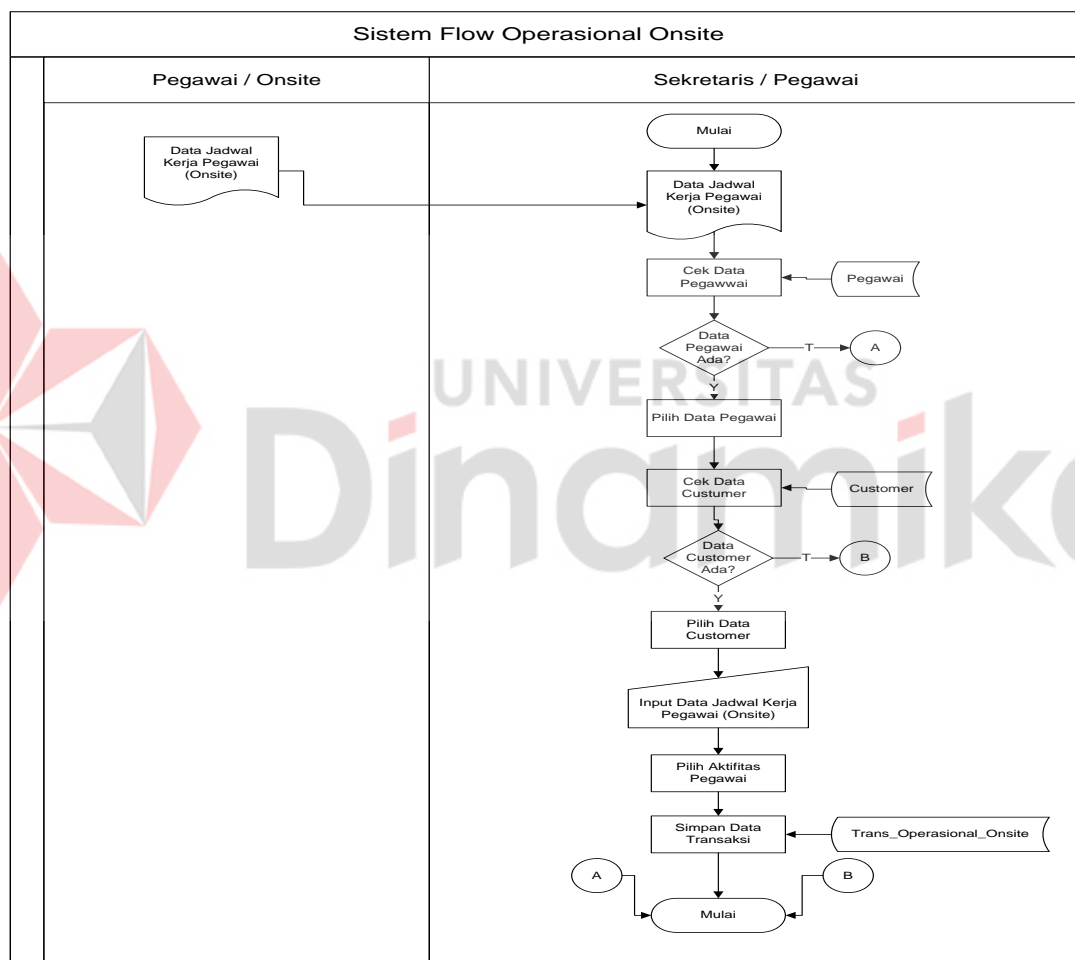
Sistem Flow Operasional Onsite

Pegawai / Onsite

Sekretaris / Pegawai

Data Jadwal Kerja Pegawai (Onsite)

Mulai

Data Jadwal Kerja Pegawai (Onsite)

Cek Data Pegawwai

Pegawai

Data Pegawai Ada?

T

A

Y

Pilih Data Pegawai

Cek Data Custumer

Customer

Data Customer Ada?

T

B

Y

Pilih Data Customer

Input Data Jadwal Kerja Pegawai (Onsite)

Pilih Aktifitas Pegawai

Simpan Data Transaksi

Trans_Operasional_Onsite

A

B

Mulai

UNIVERSITAS

Dinamika